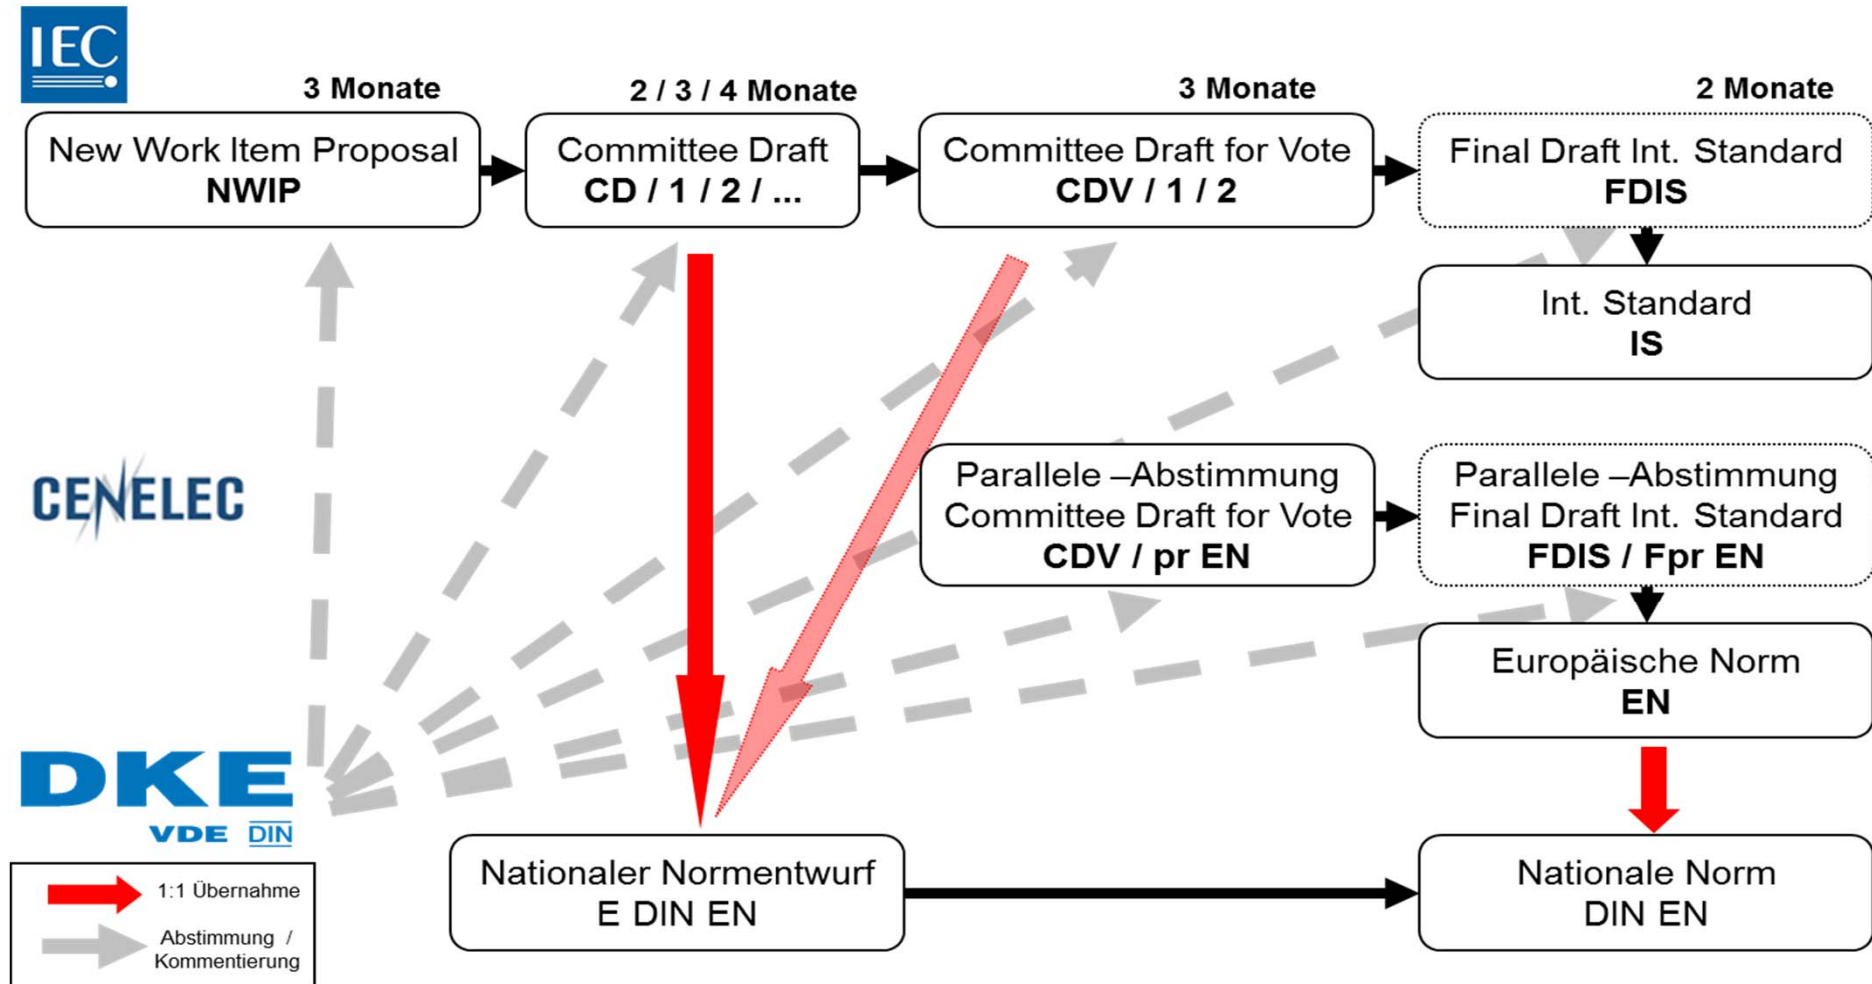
IEC

3 Monate

2 / 3 / 4 Monate

3 Monate

2 Monate

New Work Item Proposal
NWIP

Committee Draft
CD / 1 / 2 / ...

Committee Draft for Vote
CDV / 1 / 2

Final Draft Int. Standard
FDIS

Int. Standard
IS

CENELEC

Parallele –Abstimmung
Committee Draft for Vote
CDV / pr EN

Parallele –Abstimmung
Final Draft Int. Standard
FDIS / Fpr EN

Europäische Norm
EN

DKE
VDE DIN

Nationaler Normentwurf
E DIN EN

Nationale Norm
DIN EN

1:1 Übernahme

Abstimmung / Kommentierung